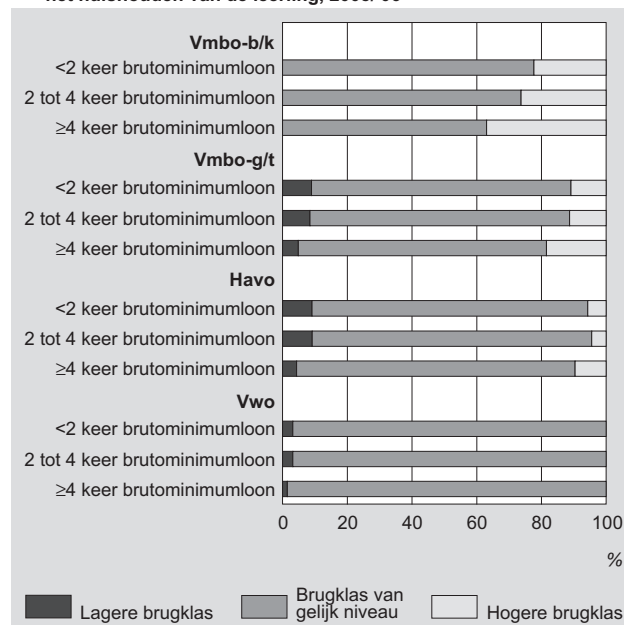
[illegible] het huishouden van de leerling, 2005/'06

Vmbo-b/k
<2 keer brutominimumloon
2 tot 4 keer brutominimumloon
≥4 keer brutominimumloon
Vmbo-g/t
<2 keer brutominimumloon
2 tot 4 keer brutominimumloon
≥4 keer brutominimumloon
Havo
<2 keer brutominimumloon
2 tot 4 keer brutominimumloon
≥4 keer brutominimumloon
Vwo
<2 keer brutominimumloon
2 tot 4 keer brutominimumloon
≥4 keer brutominimumloon

0 20 40 60 80 100
%

Lagere brugklas
Brugklas van gelijk niveau
Hogere brugklas